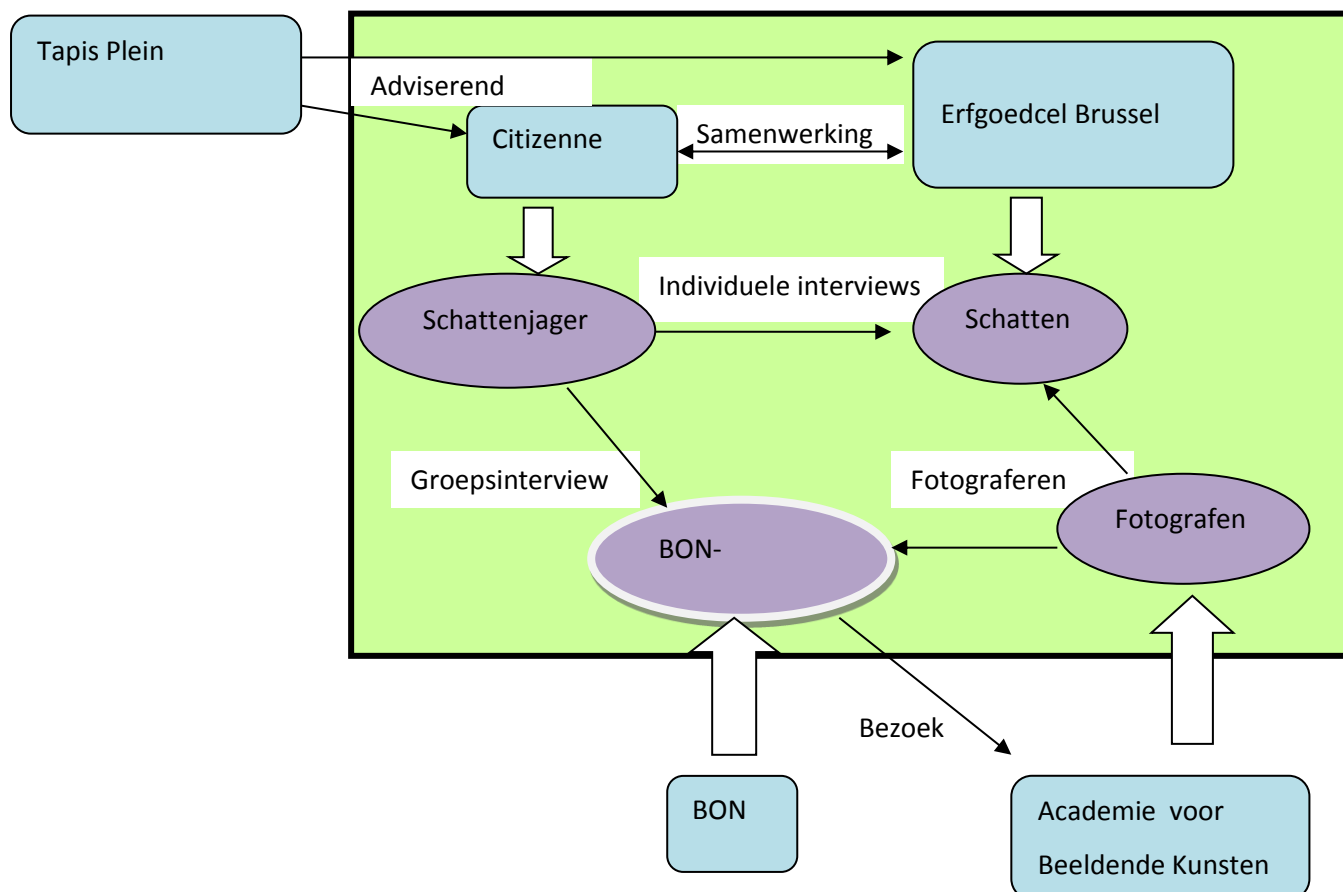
Tapis Plein

Adviserend

Erfgoedcel Brussel

Citizenne

Samenwerking

Individuele interviews

Schattenjager

Schatten

Groepsinterview

Fotograferen

Fotografen

BON-

Bezoek

BON

Academie voor Beeldende Kunsten